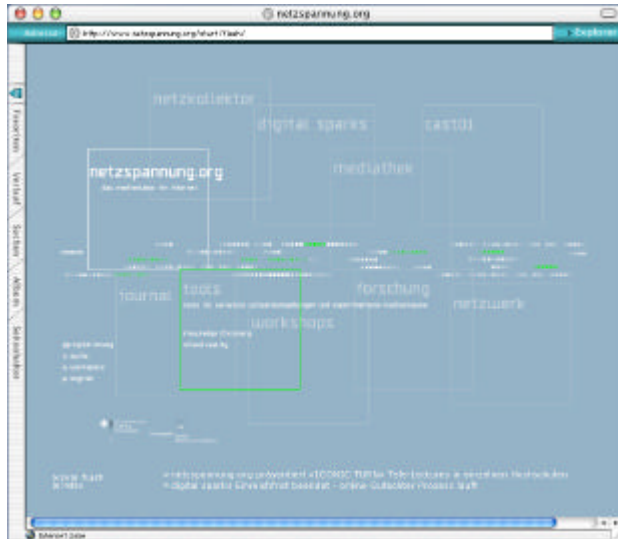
netzspannung.org

Adresse http://www.netzspannung.org/start/flash/

Explorer

Favoriten
Verlauf
Suchen
Album
Seitenhalter

netzkollektor
digital sparks
cast01
netzspannung.org
Das Medienlabor im Internet
mediathek
journal
tools
forschung
netzwerk
workshops

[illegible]

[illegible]
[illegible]

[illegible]
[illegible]
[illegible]
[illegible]

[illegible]
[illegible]

= netzspannung.org präsentiert »ICONIC TUR« für Tele-Lectures in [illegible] Hochschulen
= digital sparks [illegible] - online-Collection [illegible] läuft

Internet-Zone